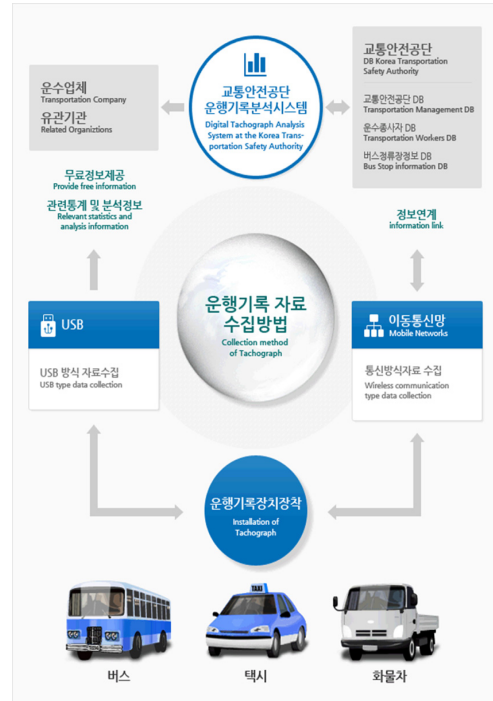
교통안전공단
운행기록분석시스템
Digital Tachograph Analysis System at the Korea Transportation Safety Authority

운수업체
Transportation Company
유관기관
Related Organiztions

교통안전공단
DB Korea Transportation Safety Authority

교통안전공단 DB
Transportation Management DB

운수종사자 DB
Transportation Workers DB

버스정류장정보 DB
Bus Stop information DB

무료정보제공
Provide free information

관련통계 및 분석정보
Relevant statistics and analysis information

정보연계
information link

운행기록 자료 수집방법
Collection method of Tachograph

USB

USB 방식 자료수집
USB type data collection

이동통신망
Mobile Networks

통신방식자료 수집
Wireless communication type data collection

운행기록장치장착
Installation of Tachograph

TAXI

버스

택시

화물차